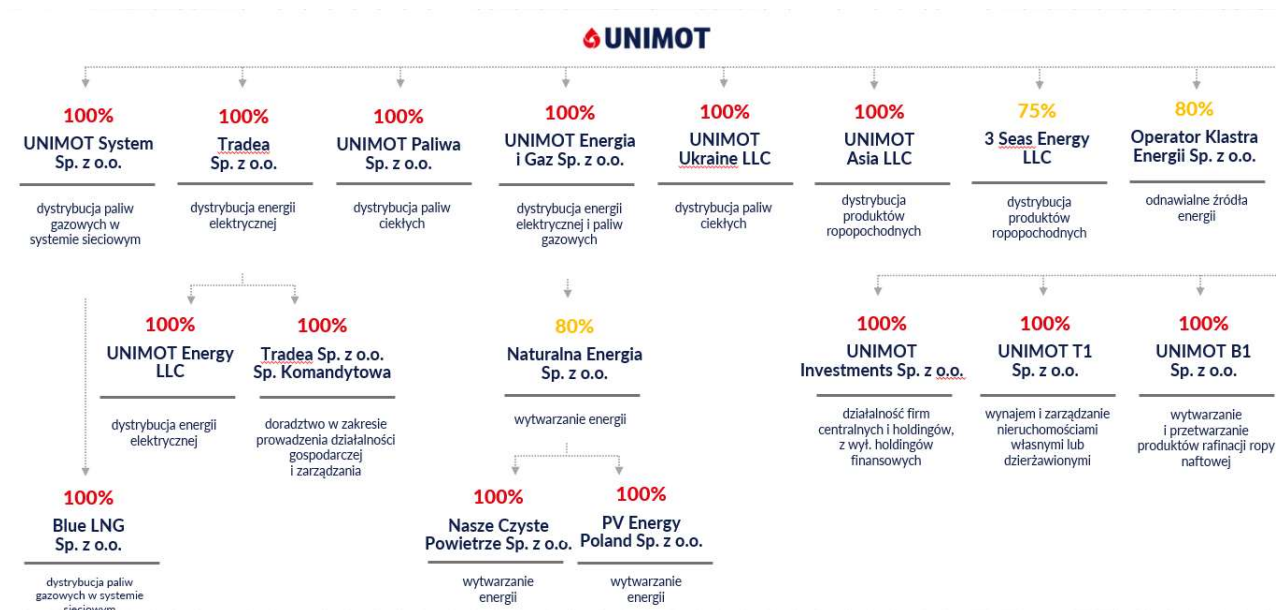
UNIMOT

100%
UNIMOT System Sp. z o.o.
dystrybucja paliw gazowych w systemie sieciowym

100%
Tradea Sp. z o.o.
dystrybucja energii elektrycznej

100%
UNIMOT Paliwa Sp. z o.o.
dystrybucja paliw ciekłych

100%
UNIMOT Energia i Gaz Sp. z o.o.
dystrybucja energii elektrycznej i paliw gazowych

100%
UNIMOT Ukraine LLC
dystrybucja paliw ciekłych

100%
UNIMOT Asia LLC
dystrybucja produktów ropopochodnych

75%
3 Seas Energy LLC
dystrybucja produktów ropopochodnych

80%
Operator Klastra Energii Sp. z o.o.
odnawialne źródła energii

100%
UNIMOT Energy LLC
dystrybucja energii elektrycznej

100%
Tradea Sp. z o.o. Sp. Komandytowa
doradztwo w zakresie prowadzenia działalności gospodarczej i zarządzania

80%
Naturalna Energia Sp. z o.o.
wytwarzanie energii

100%
UNIMOT Investments Sp. z o.o.
działalność firm centralnych i holdingów, z wył. holdingów finansowych

100%
UNIMOT T1 Sp. z o.o.
wynajem i zarządzanie nieruchomościami własnymi lub dzierżawionymi

100%
UNIMOT B1 Sp. z o.o.
wytwarzanie i przetwarzanie produktów rafinacji ropy naftowej

100%
Blue LNG Sp. z o.o.
dystrybucja paliw gazowych w systemie sieciowym

100%
Nasze Czyste Powietrze Sp. z o.o.
wytwarzanie energii

100%
PV Energy Poland Sp. z o.o.
wytwarzanie energii